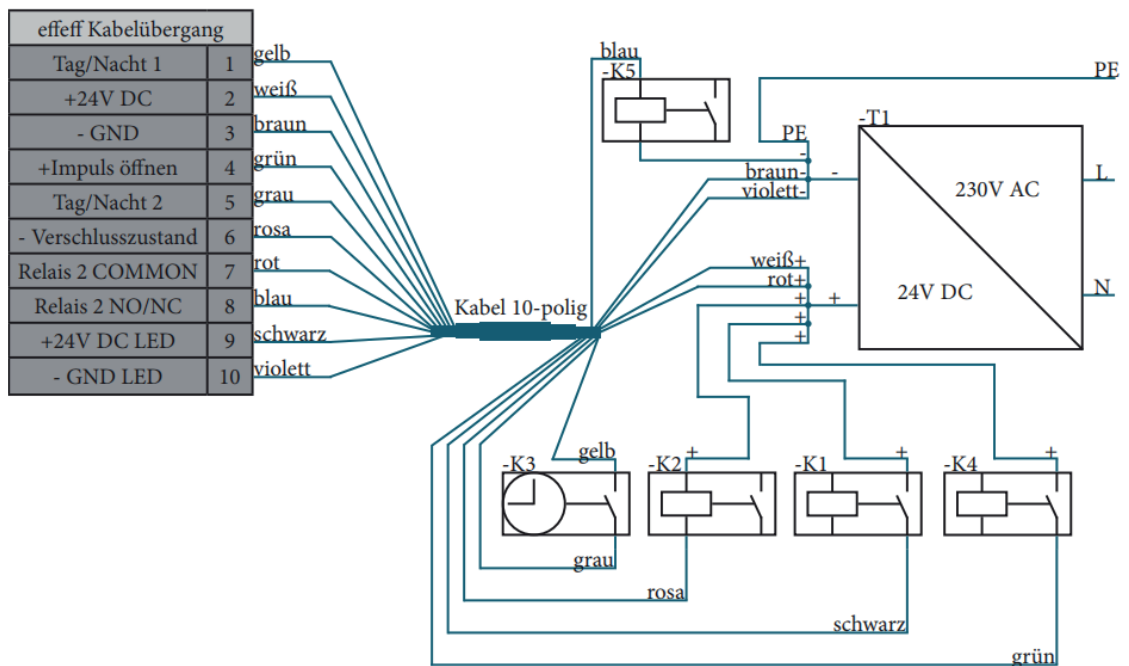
| effeff Kabelübergang | |
|---|---|
| Tag/Nacht 1 | 1 |
| +24V DC | 2 |
| - GND | 3 |
| +Impuls öffnen | 4 |
| Tag/Nacht 2 | 5 |
| - Verschlusszustand | 6 |
| Relais 2 COMMON | 7 |
| Relais 2 NO/NC | 8 |
| +24V DC LED | 9 |
| - GND LED | 10 |

gelb
weiß
braun
grün
grau
rosa
rot
blau
schwarz
violett

Kabel 10-polig

blau
-K5

PE
-T1
PE
braun-
violett-
-
230V AC
L
N
24V DC
weiß+
rot+
+
+
+
+
+

-K3
gelb
grau
-K2
+
rosa
-K1
+
schwarz
-K4
+
grün